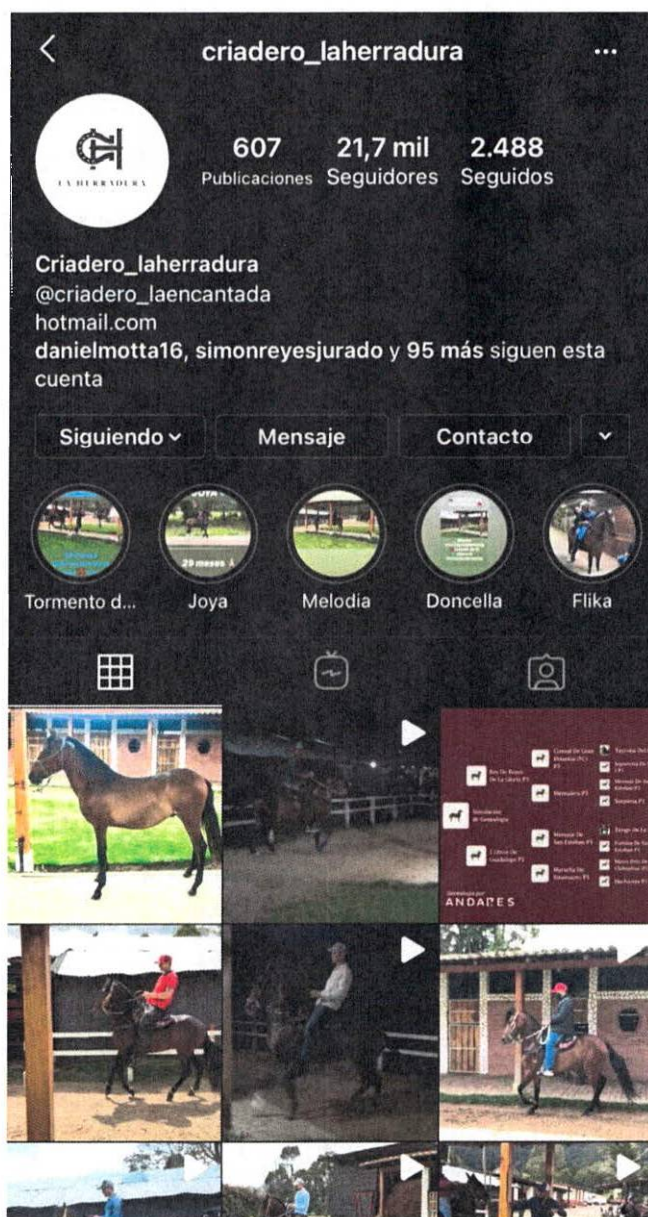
criadero_laherradura

LA HERRADURA

607 Publicaciones

21,7 mil Seguidores

2.488 Seguidos

Criadero_laherradura
@criadero_laencantada
hotmail.com
danielmotta16, simonreyesjurado y 95 más siguen esta cuenta

Siguiendo

Mensaje

Contacto

29 meses

Tormento d...

Joya

Melodia

Doncella

Flika

ANDARES